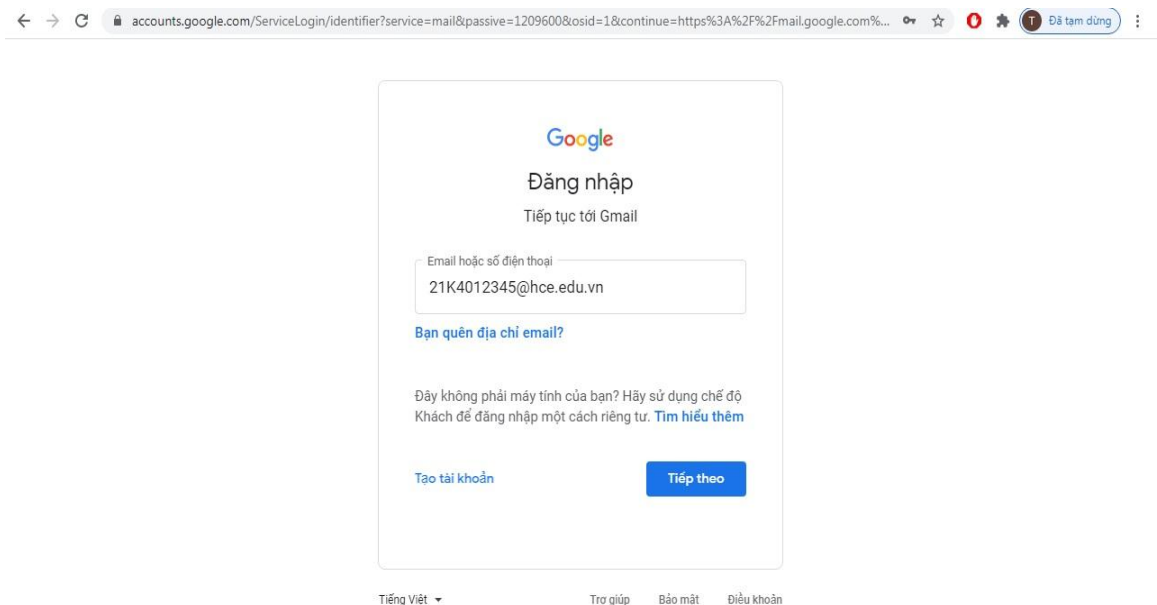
accounts.google.com/ServiceLogin/identifier?service=mail&passive=1209600&osid=1&continue=https%3A%2F%2Fmail.google.com%...

T Đã tạm dừng

Google

Đăng nhập

Tiếp tục tới Gmail

Email hoặc số điện thoại

21K4012345@hce.edu.vn

Bạn quên địa chỉ email?

Đây không phải máy tính của bạn? Hãy sử dụng chế độ Khách để đăng nhập một cách riêng tư. Tìm hiểu thêm

Tạo tài khoản

Tiếp theo

Tiếng Việt

Trợ giúp Bảo mật Điều khoản